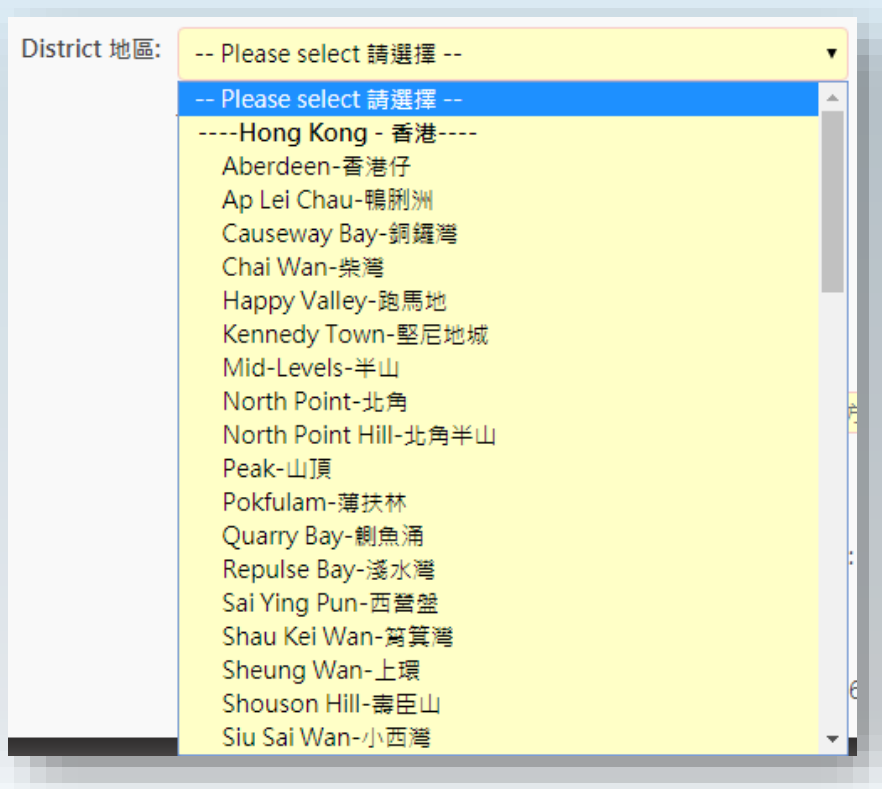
District 地區:

-- Please select 請選擇 --

-- Please select 請選擇 --
----Hong Kong - 香港----
Aberdeen-香港仔
Ap Lei Chau-鴨脷洲
Causeway Bay-銅鑼灣
Chai Wan-柴灣
Happy Valley-跑馬地
Kennedy Town-堅尼地城
Mid-Levels-半山
North Point-北角
North Point Hill-北角半山
Peak-山頂
Pokfulam-薄扶林
Quarry Bay-鰂魚涌
Repulse Bay-淺水灣
Sai Ying Pun-西營盤
Shau Kei Wan-筲箕灣
Sheung Wan-上環
Shouson Hill-壽臣山
Siu Sai Wan-小西灣